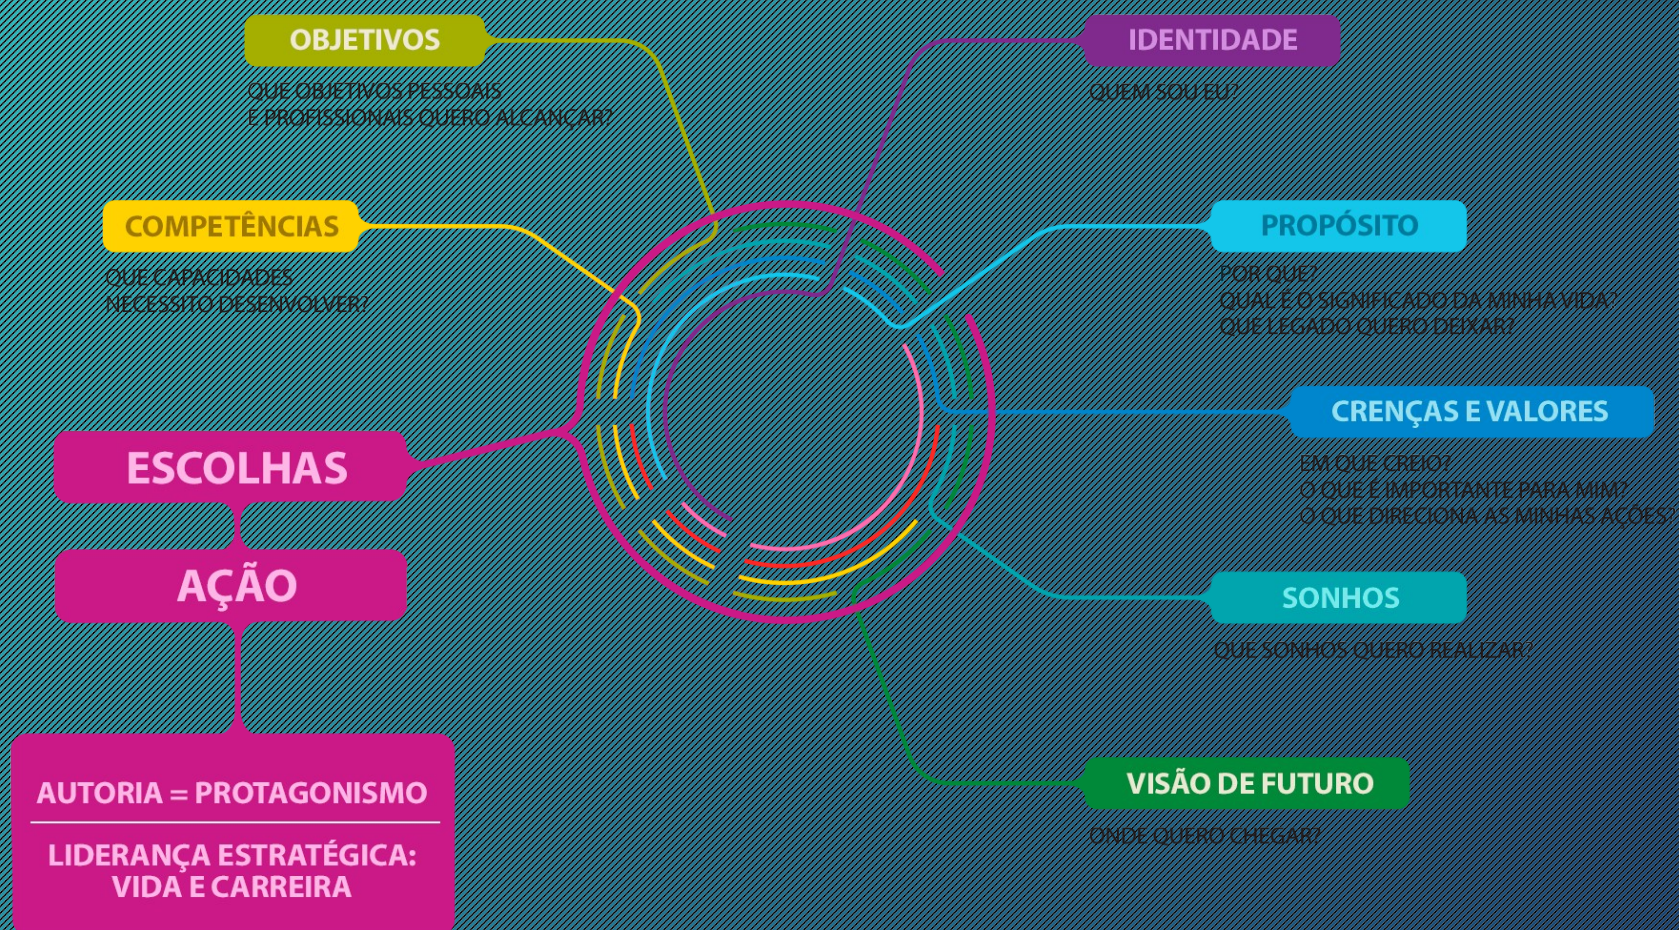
OBJETIVOS

QUE OBJETIVOS PESSOAIS E PROFISSIONAIS QUERO ALCANÇAR?

COMPETÊNCIAS

QUE CAPACIDADES NECESSITO DESENVOLVER?

ESCOLHAS

AÇÃO

AUTORIA = PROTAGONISMO

LIDERANÇA ESTRATÉGICA: VIDA E CARREIRA

IDENTIDADE

QUEM SOU EU?

PROPÓSITO

POR QUE?
QUAL É O SIGNIFICADO DA MINHA VIDA?
QUE LEGADO QUERO DEIXAR?

CRENÇAS E VALORES

EM QUE CREIO?
O QUE É IMPORTANTE PARA MIM?
O QUE DIRECIONA AS MINHAS AÇÕES?

SONHOS

QUE SONHOS QUERO REALIZAR?

VISÃO DE FUTURO

ONDE QUERO CHEGAR?